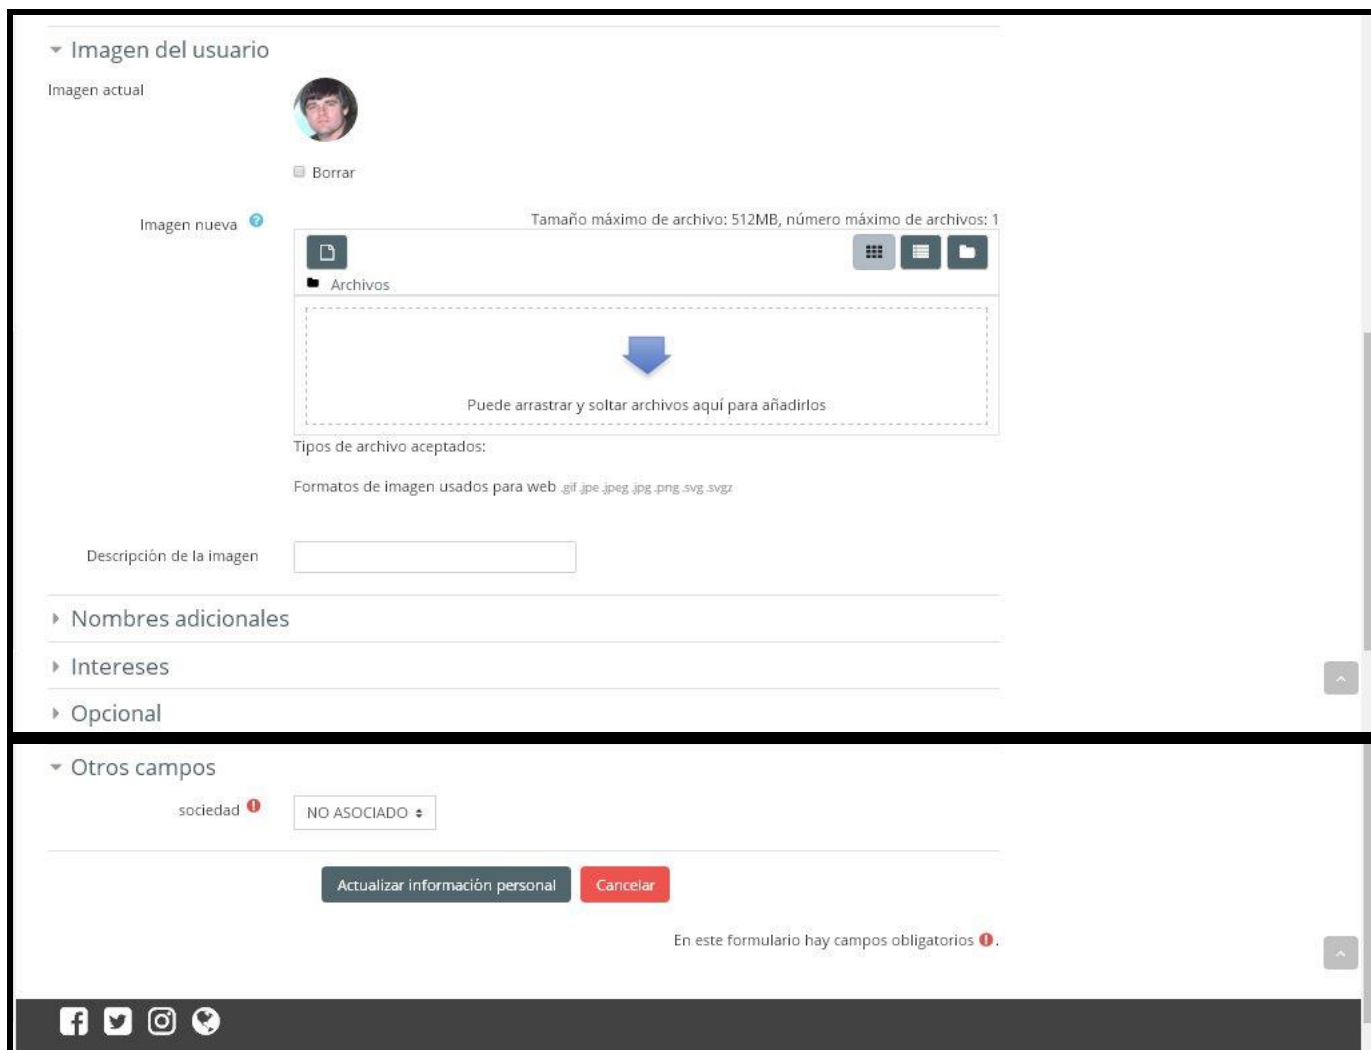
Imagen del usuario

Imagen actual

Borrar

Imagen nueva

Tamaño máximo de archivo: 512MB, número máximo de archivos: 1

Archivos

Puede arrastrar y soltar archivos aquí para añadirlos

Tipos de archivo aceptados:

Formatos de imagen usados para web .gif .jpe .jpeg .jpg .png .svg .svgz

Descripción de la imagen

Nombres adicionales

Intereses

Opcional

Otros campos

sociedad

NO ASOCIADO

Actualizar información personal

Cancelar

En este formulario hay campos obligatorios.